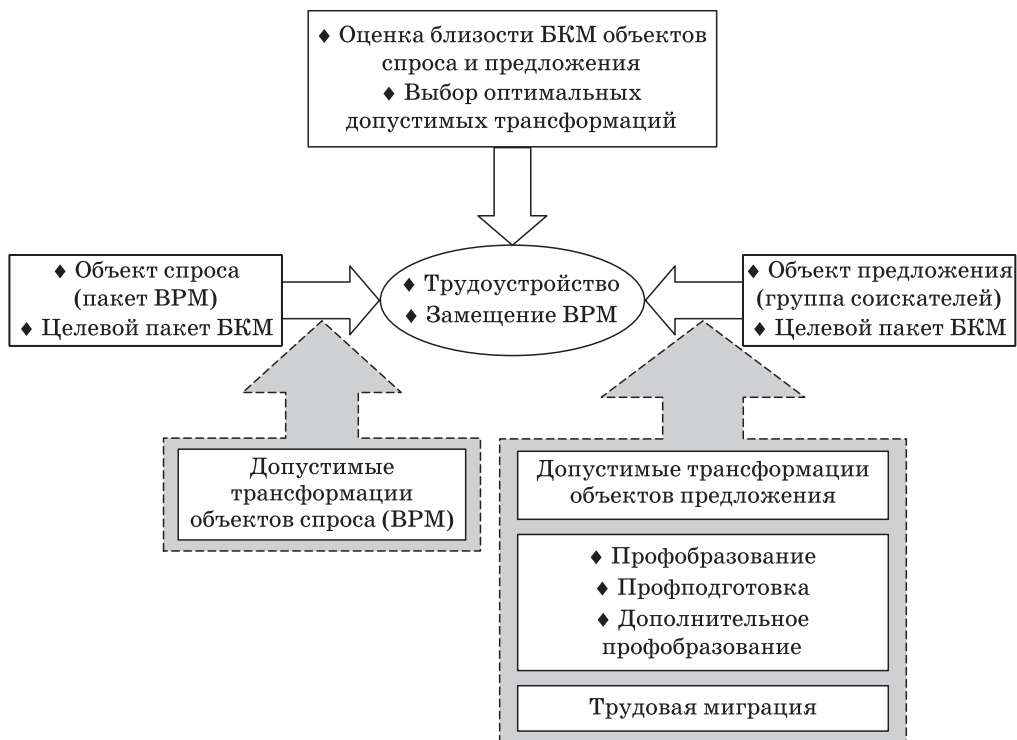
♦ Оценка близости БКМ объектов спроса и предложения
♦ Выбор оптимальных допустимых трансформаций

♦ Объект спроса (пакет ВРМ)
♦ Целевой пакет БКМ

♦ Трудоустройство
♦ Замещение ВРМ

♦ Объект предложения (группа соискателей)
♦ Целевой пакет БКМ

Допустимые трансформации объектов спроса (ВРМ)

Допустимые трансформации объектов предложения

♦ Профобразование
♦ Профподготовка
♦ Дополнительное профобразование

Трудовая миграция